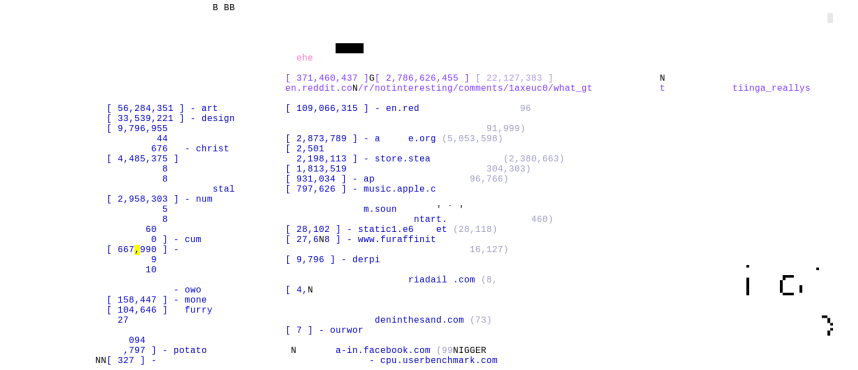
B BB

ehe

[ 371,460,437 ]G[ 2,786,626,455 ] [ 22,127,383 ] N
en.reddit.coN/r/notinteresting/comments/1axeuc8/what_gt t tiinga_reallys

[ 56,284,351 ] - art
[ 33,539,221 ] - design
[ 9,796,955
44
676 - christ
[ 4,485,375 ]
8
8
stal
[ 2,958,303 ] - num
5
8
60
0 ] - cum
[ 667,990 ] -
9
10

- owo
[ 158,447 ] - mone
[ 104,646 ] furry
27

094
,797 ] - potato
NN[ 327 ] -

[ 109,066,315 ] - en.red 96

91,999)
[ 2,873,789 ] - a e.org (5,053,598)
[ 2,501
2,198,113 ] - store.stea (2,380,663)
[ 1,813,519 304,303)
[ 931,034 ] - ap 96,766)
[ 797,626 ] - music.apple.c

m.soun
ntart. 460)
[ 28,102 ] - static1.e6 et (28,118)
[ 27,6N8 ] - www.furaffinit
16,127)
[ 9,796 ] - derpi

riadail .com (8,
[ 4,N

deninthesand.com (73)
[ 7 ] - ourwor

N a-in.facebook.com (99NIGGER
- cpu.userbenchmark.com